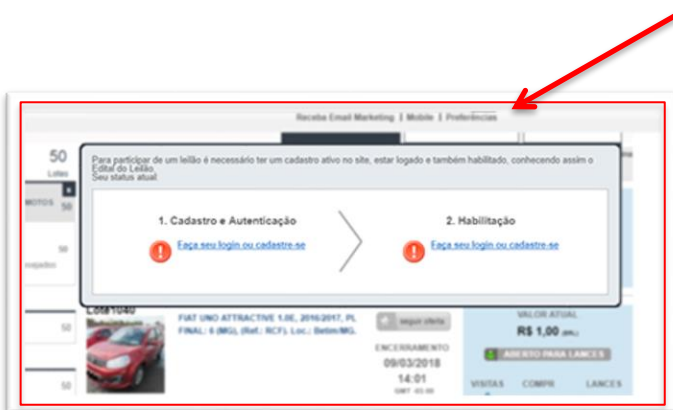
Receba Email Marketing | Mobile | Preferências

50
Lotes

MOTOS 56

50
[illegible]

Para participar de um leilão é necessário ter um cadastro ativo no site, estar logado e também habilitado, conhecendo assim o Edital do Leilão.
Seu status atual:

1. Cadastro e Autenticação
Faça seu login ou cadastre-se

2. Habilitação
Faça seu login ou cadastre-se

Lote 1040
FIAT UNO ATTRACTIVE 1.0E, 2016/2017, PL FINAL: 6 (MG), (Ref.: RCF), Loc.: Betim/MG.

seguir oferta

ENCERRAMENTO
09/03/2018
14:01
GMT -03:00

VALOR ATUAL
R$ 1,00 (BRL)
ABERTO PARA LANCES

VISITAS
COMPR
LANCES

50
50